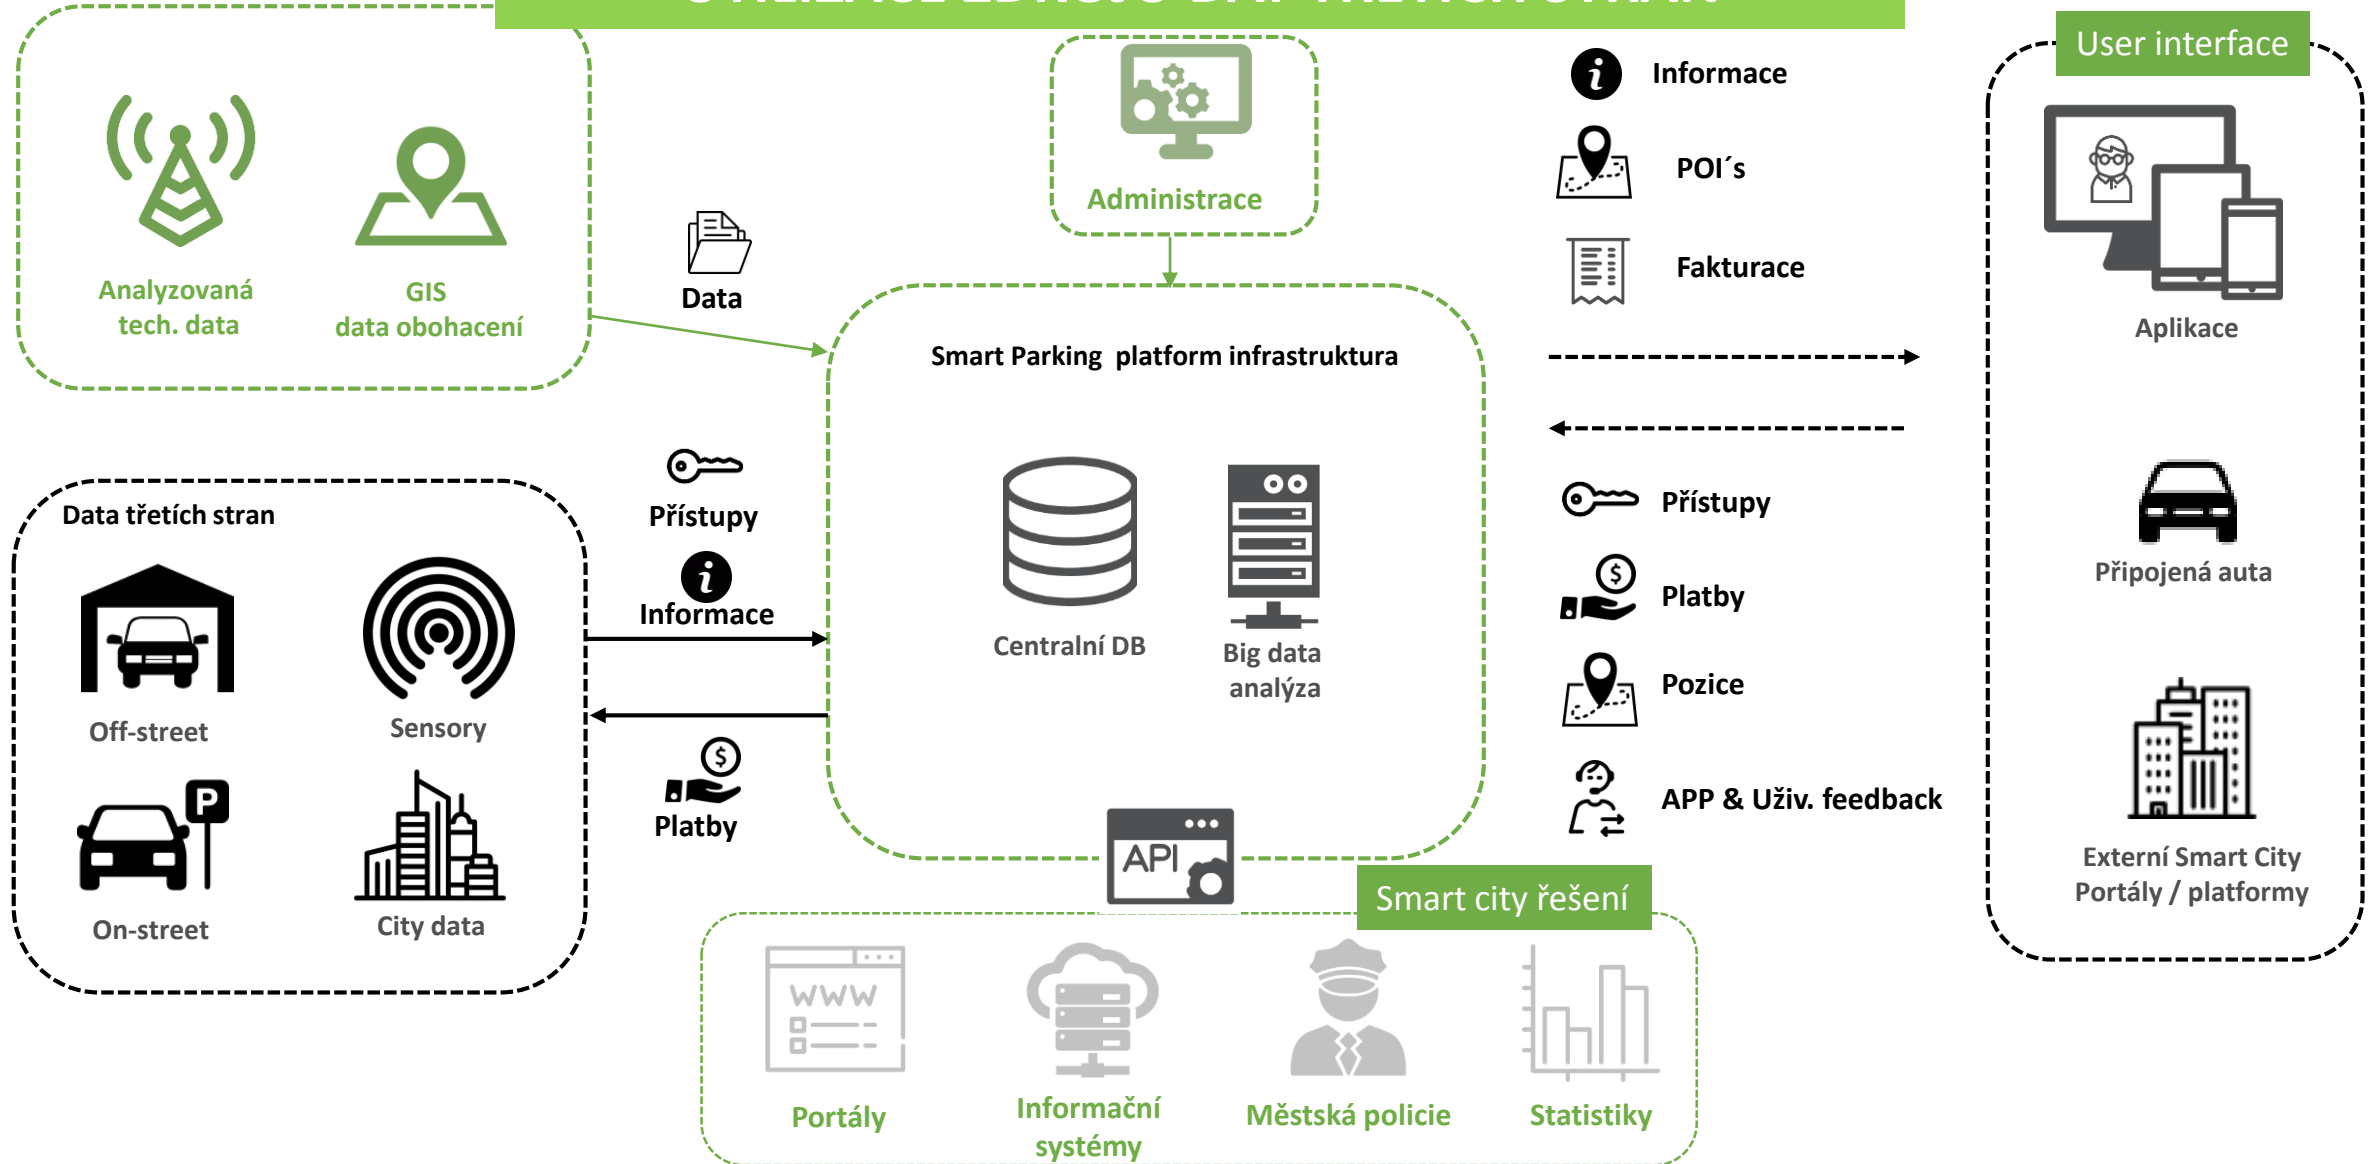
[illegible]

Analyzovaná tech. data

GIS data obohacení

Data

Administrace

Informace

POI´s

Fakturace

User interface

Aplikace

Smart Parking platform infrastruktura

Centralní DB

Big data analýza

Data třetích stran

Off-street

Sensory

On-street

City data

Přístupy

Informace

Platby

Přístupy

Platby

Pozice

APP & Uživ. feedback

Připojená auta

Externí Smart City Portály / platformy

API

Smart city řešení

WWW

Portály

Informační systémy

Městská policie

Statistiky

P